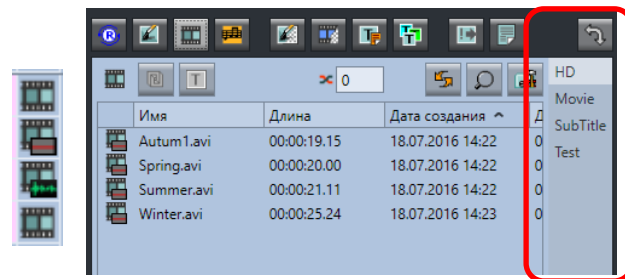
0

| Имя | Длина | Дата создания ^ |
|---|---|---|
| Autum1.avi | 00:00:19.15 | 18.07.2016 14:22 |
| Spring.avi | 00:00:20.00 | 18.07.2016 14:22 |
| Summer.avi | 00:00:21.11 | 18.07.2016 14:22 |
| Winter.avi | 00:00:25.24 | 18.07.2016 14:23 |

HD
Movie
SubTitle
Test